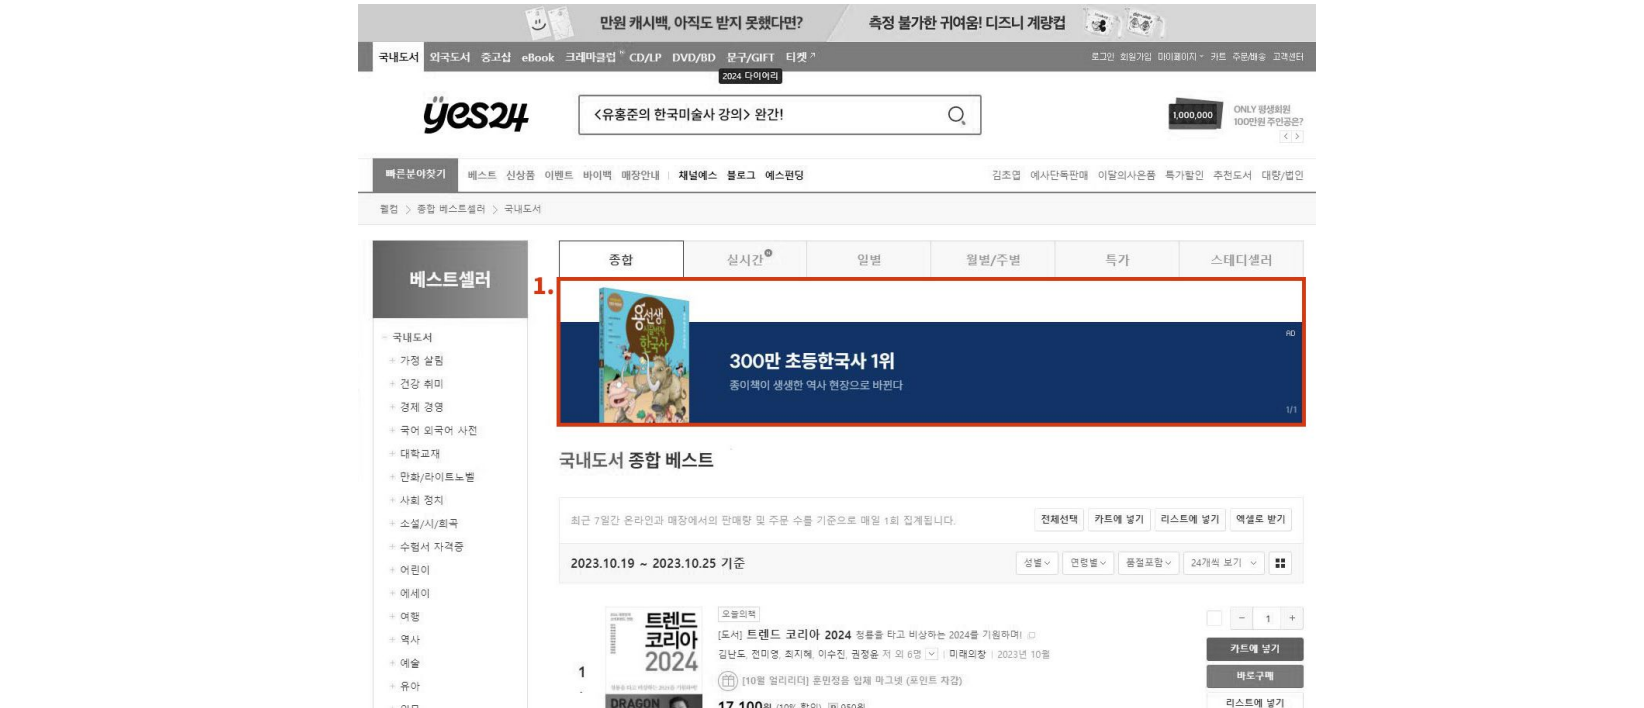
만원 캐시백, 아직도 받지 못했다면?
측정 불가한 귀여움! 디즈니 계량컵

국내도서 외국도서 중고샵 eBook 크레마클럽 CD/LP DVD/BD 문구/GIFT 티켓
2024 다이어리
로그인 회원가입 마이페이지 카트 주문배송 고객센터

yes24
<유홍준의 한국미술사 강의> 완간!
1,000,000
ONLY 평생회원 100만원 주인공은?

빠른분야찾기 베스트 신상품 이벤트 바이백 매장안내 채널예스 블로그 예스펀딩
김초엽 예사단독판매 이달의사은품 특가할인 추천도서 대량/법인

웰컴 > 종합 베스트셀러 > 국내도서

베스트셀러
국내도서
가정 살림
건강 취미
경제 경영
국어 외국어 사전
대학교재
만화/라이트노벨
사회 정치
소설/시/희곡
수험서 자격증
어린이
에세이
여행
역사
예술
유아

종합 | 실시간 | 일별 | 월별/주별 | 특가 | 스테디셀러

1.
용선생 한국사
300만 초등한국사 1위
종이책이 생생한 역사 현장으로 바뀐다
AD
1/1

국내도서 종합 베스트

최근 7일간 온라인과 매장에서의 판매량 및 주문 수를 기준으로 매일 1회 집계됩니다.
전체선택 카트에 넣기 리스트에 넣기 엑셀로 받기

2023.10.19 ~ 2023.10.25 기준
성별 연령별 품절포함 24개씩 보기

1
트렌드 코리아 2024
오늘의책
[도서] 트렌드 코리아 2024 청룡을 타고 비상하는 2024를 기원하며!
김난도, 전미영, 최지혜, 이수진, 권정윤 저 외 6명 | 미래의창 | 2023년 10월
[10월 얼리리더] 훈민정음 입체 마그넷 (포인트 차감)
17,100원
1
카트에 넣기
바로구매
리스트에 넣기